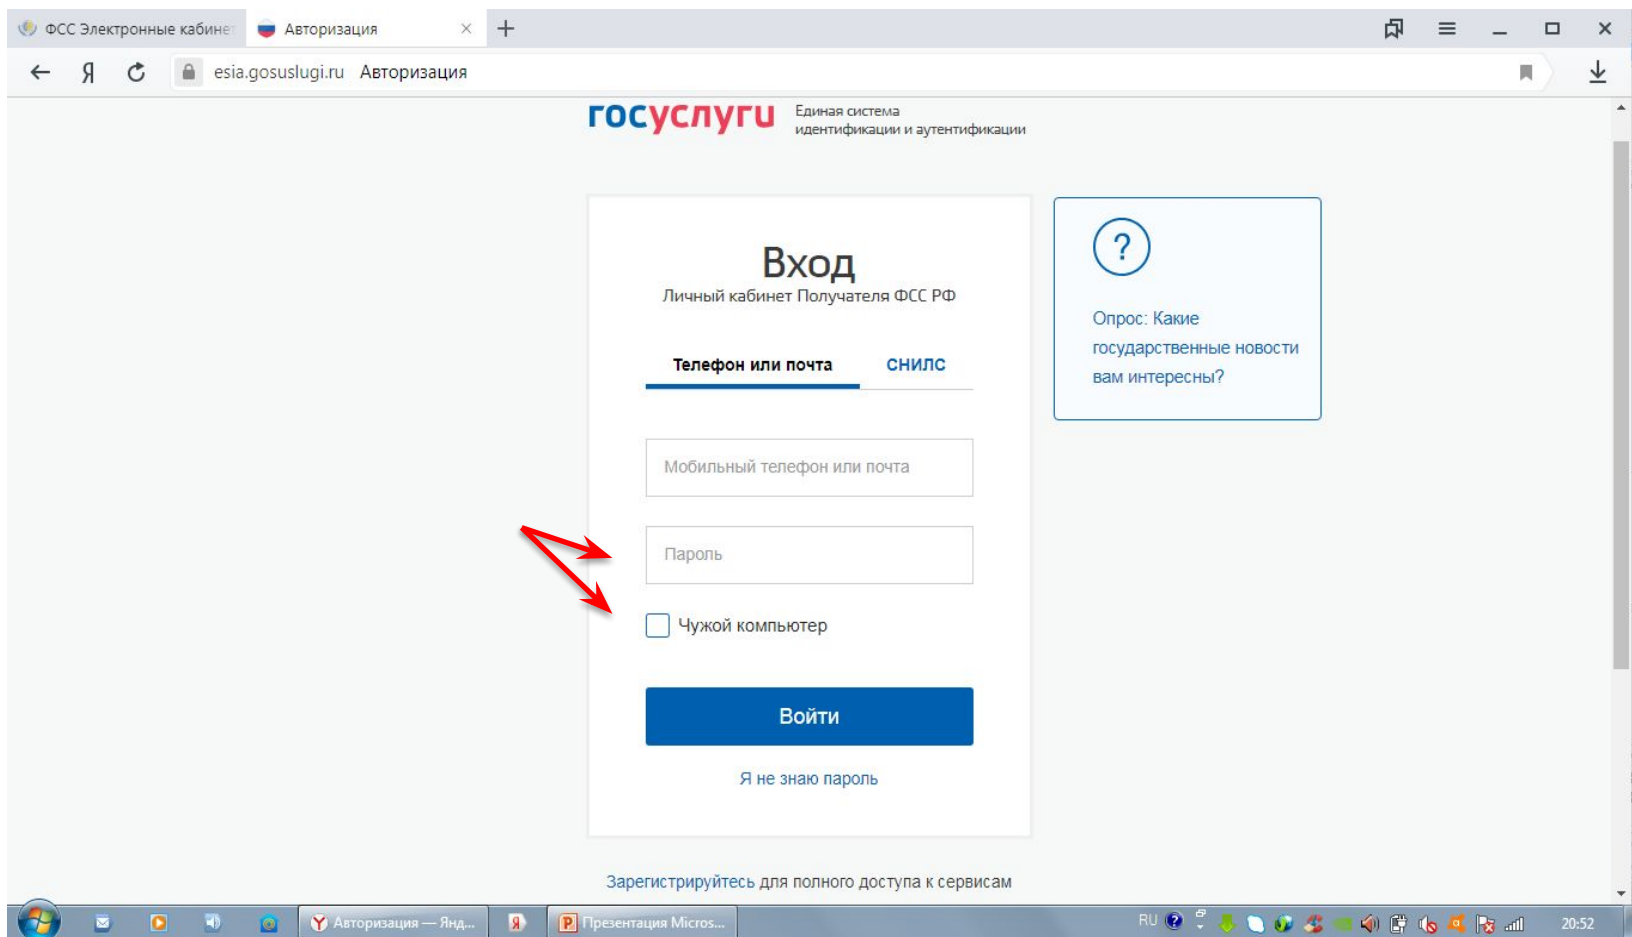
ФСС Электронные кабине
Авторизация
Я
esia.gosuslugi.ru Авторизация

госуслуги Единая система идентификации и аутентификации

Вход
Личный кабинет Получателя ФСС РФ

Телефон или почта
СНИЛС

Мобильный телефон или почта

Пароль

Чужой компьютер

Войти

Я не знаю пароль

?
Опрос: Какие государственные новости вам интересны?

Зарегистрируйтесь для полного доступа к сервисам

Авторизация — Янд...
Презентация Micros...
RU
20:52